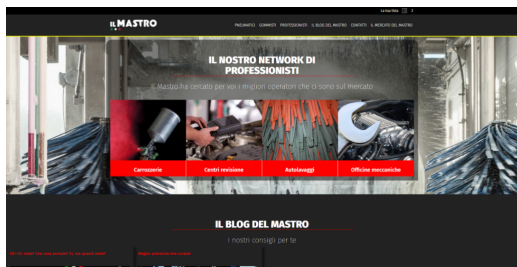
La tua Voce

IL MASTRO

PNEUMATICI COMMESSI PROFESSIONISTI IL BLOG DEL MASTRO CONTATTI IL MERCATO DEL MASTRO

IL NOSTRO NETWORK DI PROFESSIONISTI

Il Mastro ha cercato per voi i migliori operatori che ci sono sul mercato

Carrozzerie

Centri revisione

Autolavaggi

Officine meccaniche

IL BLOG DEL MASTRO

I nostri consigli per te

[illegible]

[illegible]